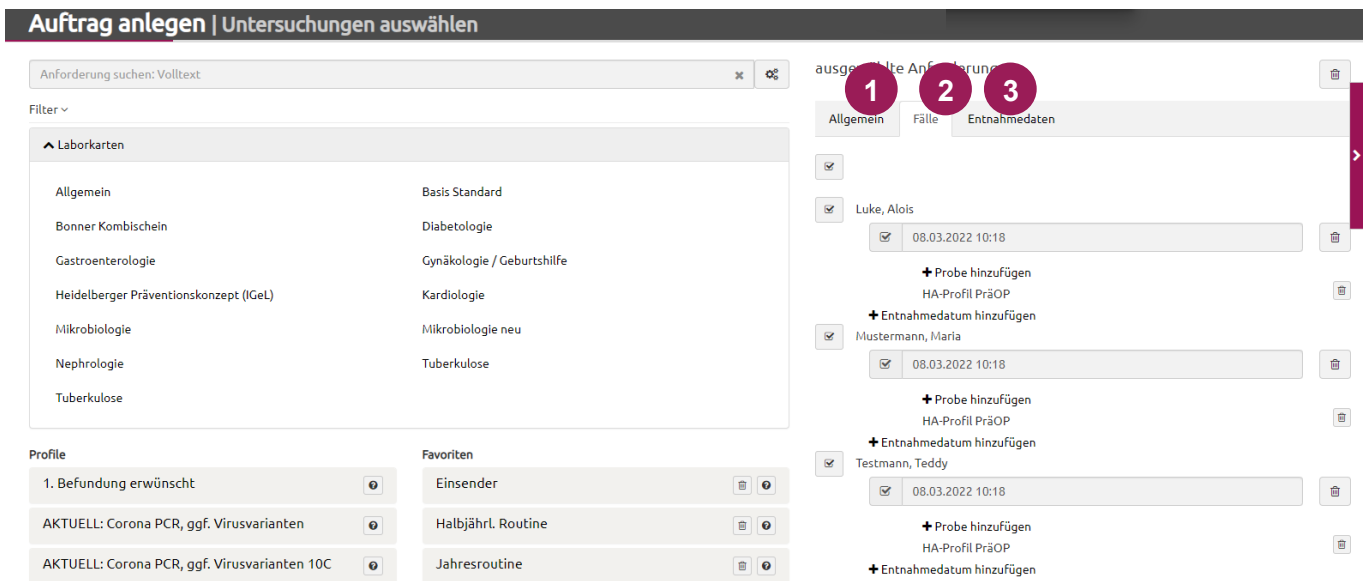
Auftrag anlegen | Untersuchungen auswählen

Anforderung suchen: Volltext

Filter

Laborkarten

Allgemein
Bonner Kombischein
Gastroenterologie
Heidelberger Präventionskonzept (IGeL)
Mikrobiologie
Nephrologie
Tuberkulose

Basis Standard
Diabetologie
Gynäkologie / Geburtshilfe
Kardiologie
Mikrobiologie neu
Tuberkulose

Profile
1. Befundung erwünscht
AKTUELL: Corona PCR, ggf. Virusvarianten
AKTUELL: Corona PCR, ggf. Virusvarianten 10C

Favoriten
Einsender
Halbjährl. Routine
Jahresroutine

ausge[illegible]lte An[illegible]rderung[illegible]

1 2 3

Allgemein
Fälle
Entnahmedaten

Luke, Alois
08.03.2022 10:18
Probe hinzufügen
HA-Profil PräOP
Entnahmedatum hinzufügen

Mustermann, Maria
08.03.2022 10:18
Probe hinzufügen
HA-Profil PräOP
Entnahmedatum hinzufügen

Testmann, Teddy
08.03.2022 10:18
Probe hinzufügen
HA-Profil PräOP
Entnahmedatum hinzufügen